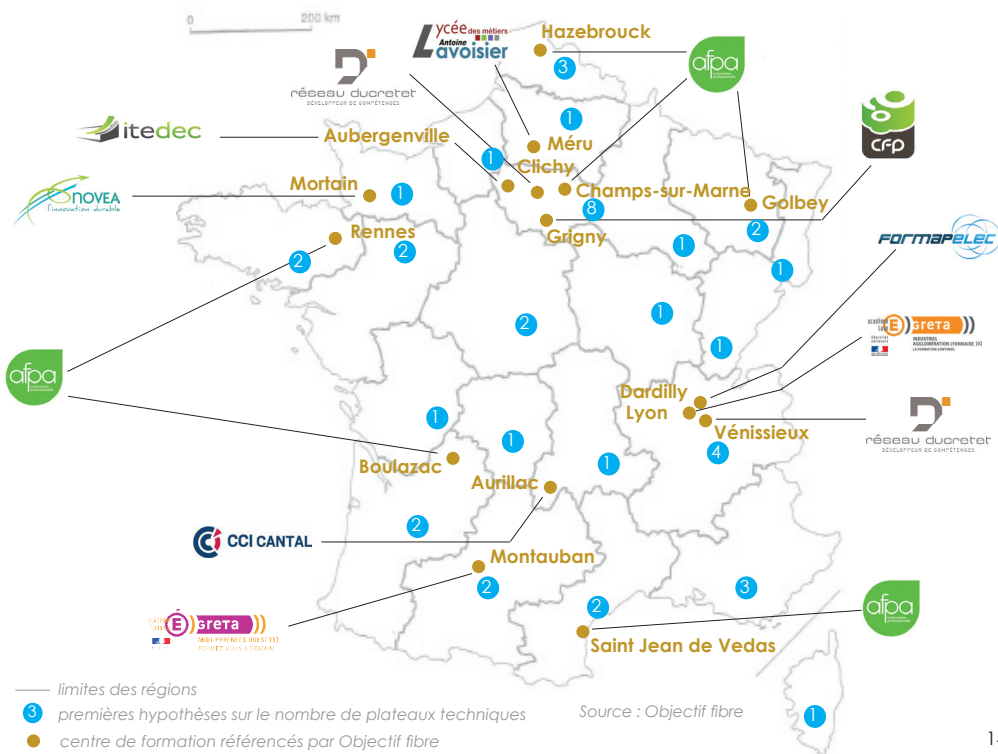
0 200 km

Lycée des métiers Antoine Lavoisier

Hazebrouck

3

afpa

réseau ducretet DÉVELOPPEUR DE COMPÉTENCES

itedec

Aubergenville

1

Méru

1

Clichy

Mortain

1

Champs-sur-Marne

8

Golbey

NOVEA l'innovation durable

Rennes

2

Grigny

2

CFP

2

1

FORMAPELEC

1

1

2

GRETA

1

afpa

Dardilly

Lyon

Vénissieux

4

réseau ducretet DÉVELOPPEUR DE COMPÉTENCES

1

1

1

Boulazac

Aurillac

2

CCI CANTAL

Montauban

2

3

GRETA

2

afpa

Saint Jean de Vedas

limites des régions

3 premières hypothèses sur le nombre de plateaux techniques

centre de formation référencés par Objectif fibre

Source : Objectif fibre

1

1